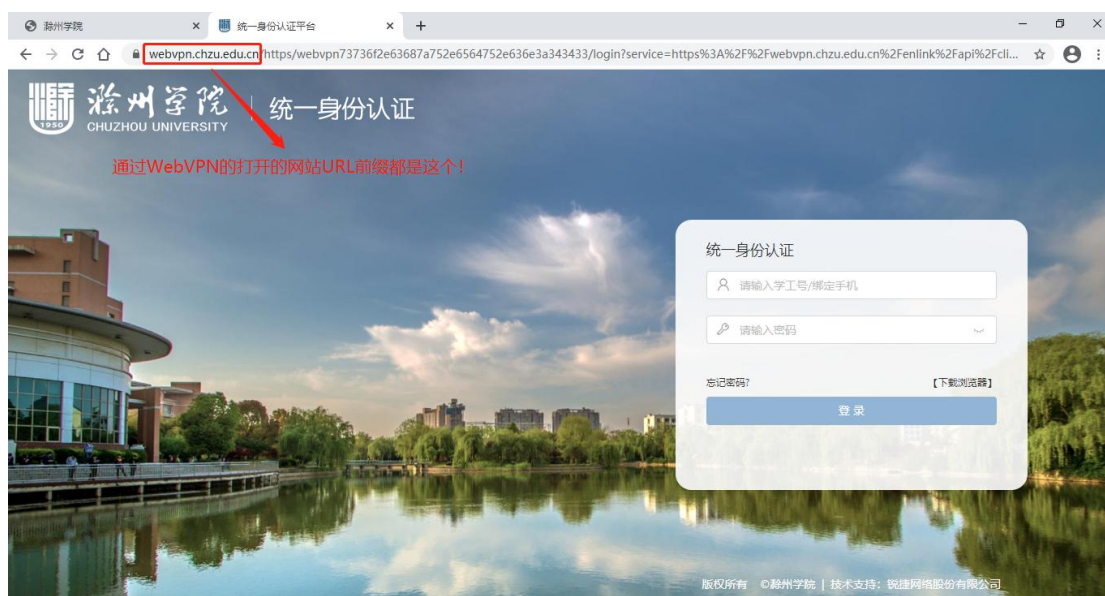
滁州学院 ×
统一身份认证平台 ×
+

webvpn.chzu.edu.cn/https/webvpn73736f2e63687a752e6564752e636e3a343433/login?service=https%3A%2F%2Fwebvpn.chzu.edu.cn%2Fenlink%2Fapi%2Fcli...

1950
滁州学院
CHUZHOU UNIVERSITY
统一身份认证

通过WebVPN的打开的网站URL前缀都是这个！

统一身份认证
请输入学工号/绑定手机
请输入密码
忘记密码?
【下载浏览器】
登录

版权所有 ©滁州学院 | 技术支持：锐捷网络股份有限公司